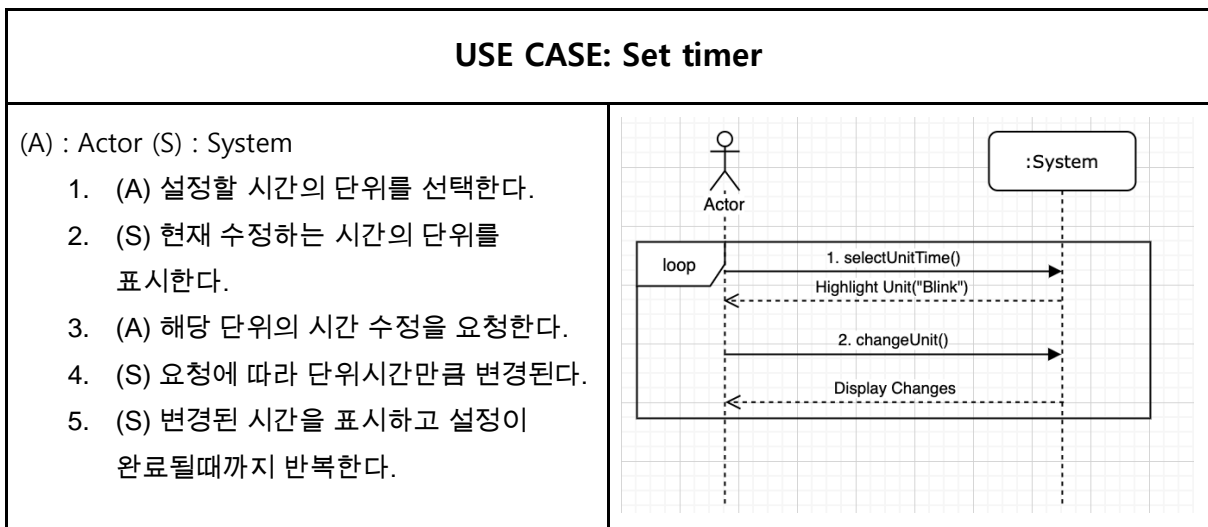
USE CASE: Set timer

(A) : Actor (S) : System

1. (A) 설정할 시간의 단위를 선택한다.
2. (S) 현재 수정하는 시간의 단위를 표시한다.
3. (A) 해당 단위의 시간 수정을 요청한다.
4. (S) 요청에 따라 단위시간만큼 변경된다.
5. (S) 변경된 시간을 표시하고 설정이 완료될때까지 반복한다.

Actor

:System

loop

1. selectUnitTime()

Highlight Unit("Blink")

2. changeUnit()

Display Changes